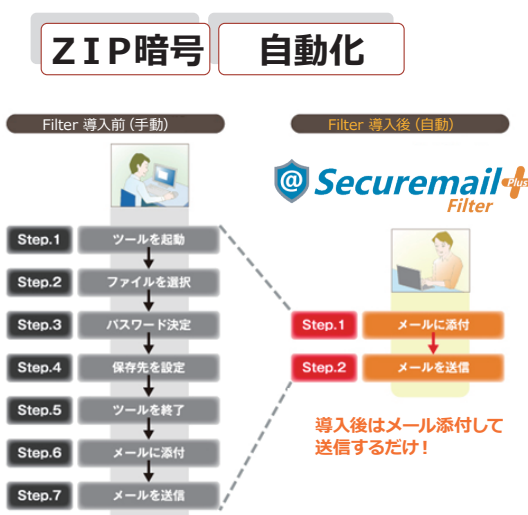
ZIP暗号 自動化

Filter 導入前（手動）

Step.1 ツールを起動
Step.2 ファイルを選択
Step.3 パスワード決定
Step.4 保存先を設定
Step.5 ツールを終了
Step.6 メールに添付
Step.7 メールを送信

Filter 導入後（自動）

Securemail Plus Filter

Step.1 メールに添付
Step.2 メールを送信

導入後はメール添付して送信するだけ！